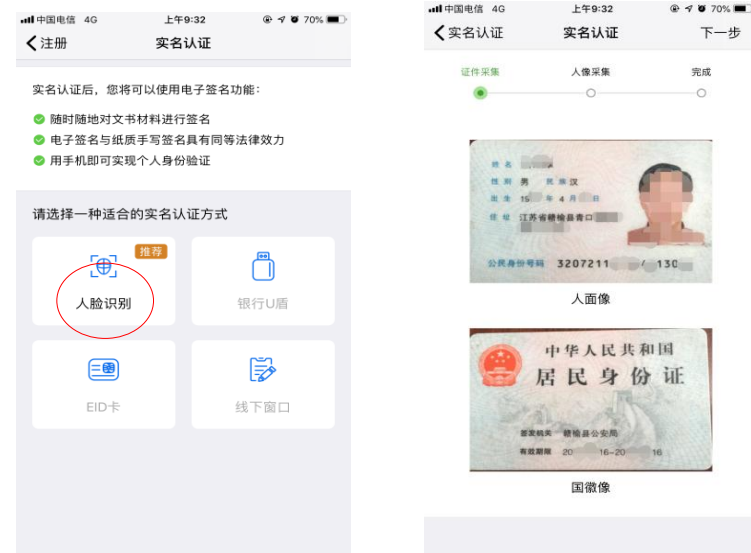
中国电信 4G 上午9:32 70%

注册 实名认证

实名认证后，您将可以使用电子签名功能：

随时随地对文书材料进行签名

电子签名与纸质手写签名具有同等法律效力

用手机即可实现个人身份验证

请选择一种适合的实名认证方式

推荐

人脸识别

银行U盾

EID卡

线下窗口

中国电信 4G 上午9:32 70%

实名认证 实名认证 下一步

证件采集 人像采集 完成

姓名 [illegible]

性别 男 民族 汉

出生 15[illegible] 年 4 月 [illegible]

住址 江苏省赣榆县青口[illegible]

公民身份号码 3207211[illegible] 130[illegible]

人面像

中华人民共和国

居民身份证

签发机关 赣榆县公安局

有效期限 20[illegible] 16-20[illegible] 16

国徽像